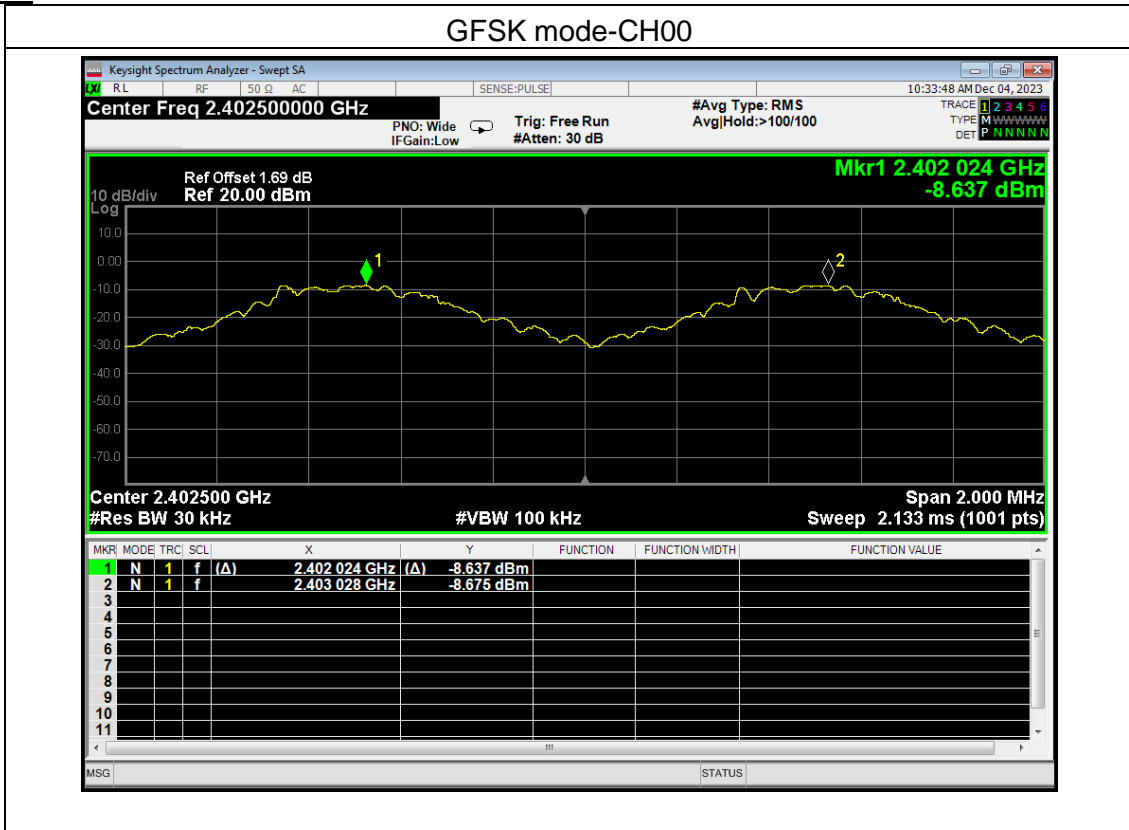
GFSK mode-CH00

Keysight Spectrum Analyzer - Swept SA
RL RF 50 Ω AC SENSE:PULSE 10:33:48 AM Dec 04, 2023
Center Freq 2.402500000 GHz
PNO: Wide
IFGain:Low
Trig: Free Run
#Atten: 30 dB
#Avg Type: RMS
Avg|Hold:>100/100
TRACE 1 2 3 4 5 6
TYPE M WWWWW
DET P N N N N N

Ref Offset 1.69 dB
10 dB/div Ref 20.00 dBm
Log
Mkr1 2.402 024 GHz
-8.637 dBm

10.0
0.00
-10.0
-20.0
-30.0
-40.0
-50.0
-60.0
-70.0

1
2

Center 2.402500 GHz
#Res BW 30 kHz
#VBW 100 kHz
Span 2.000 MHz
Sweep 2.133 ms (1001 pts)

| MKR | MODE | TRC | SCL | X | Y | FUNCTION | FUNCTION WIDTH | FUNCTION VALUE |
|---|---|---|---|---|---|---|---|---|
| 1 | N | 1 | f (Δ) | 2.402 024 GHz (Δ) | -8.637 dBm | | | |
| 2 | N | 1 | f | 2.403 028 GHz | -8.675 dBm | | | |
| 3 | | | | | | | | |
| 4 | | | | | | | | |
| 5 | | | | | | | | |
| 6 | | | | | | | | |
| 7 | | | | | | | | |
| 8 | | | | | | | | |
| 9 | | | | | | | | |
| 10 | | | | | | | | |
| 11 | | | | | | | | |

MSG STATUS